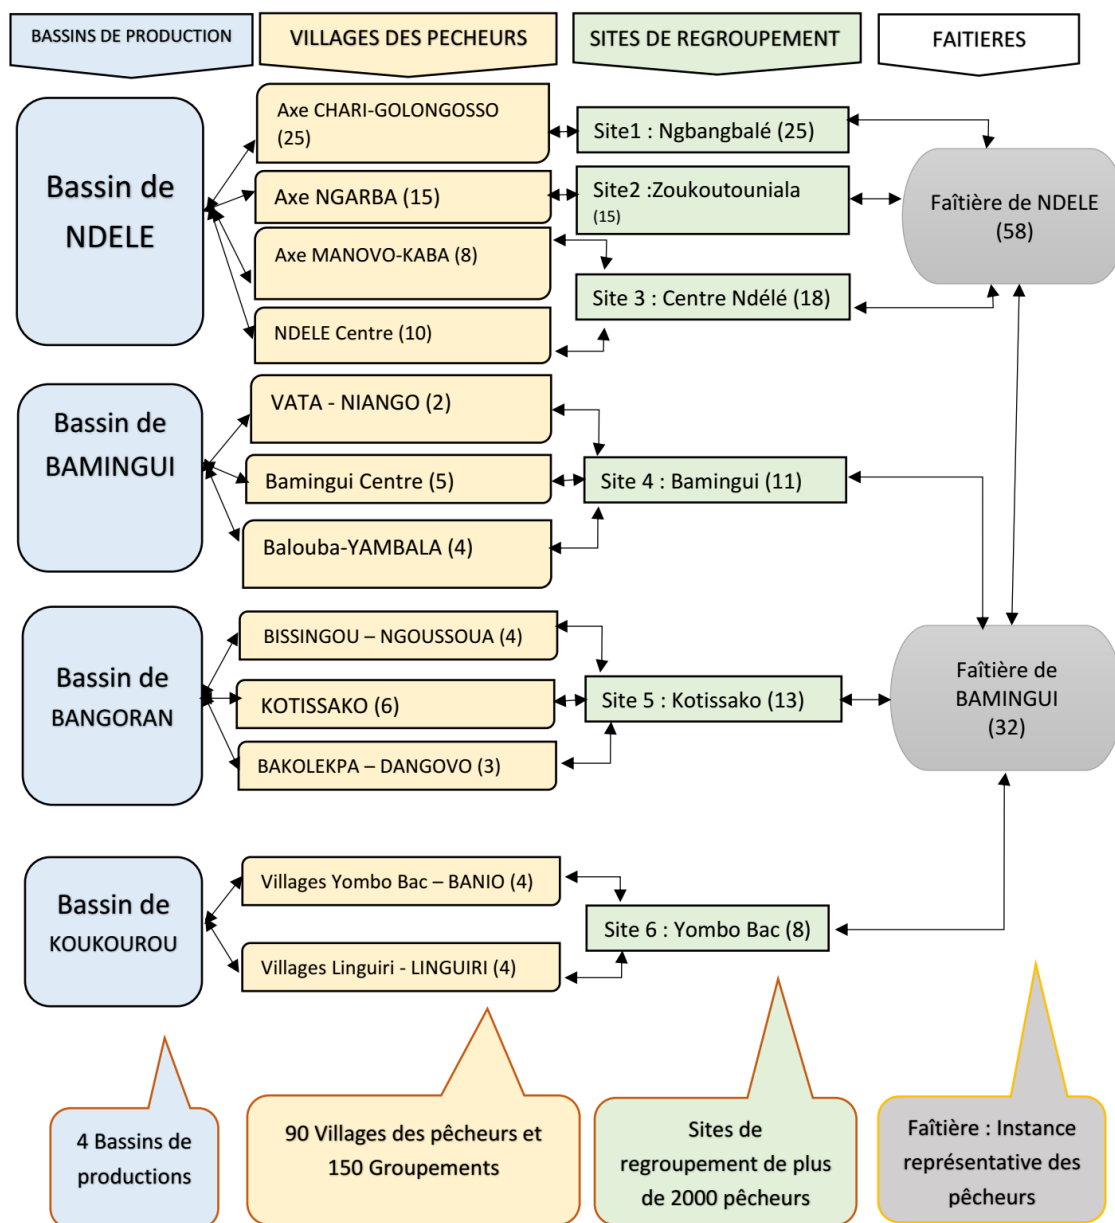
BASSINS DE PRODUCTION

VILLAGES DES PECHEURS

SITES DE REGROUPEMENT

FAITIERES

Bassin de NDELE

Axe CHARI-GOLONGOSSO (25)

Axe NGARBA (15)

Axe MANOVO-KABA (8)

NDELE Centre (10)

Site1 : Ngbangbalé (25)

Site2 :Zoukoutouniala (15)

Site 3 : Centre Ndélé (18)

Faîtière de NDELE (58)

Bassin de BAMINGUI

VATA - NIANGO (2)

Bamingui Centre (5)

Balouba-YAMBALA (4)

Site 4 : Bamingui (11)

Bassin de BANGORAN

BISSINGOU – NGOUSSOUA (4)

KOTISSAKO (6)

BAKOLEKPA – DANGOVO (3)

Site 5 : Kotissako (13)

Faîtière de BAMINGUI (32)

Bassin de KOUKOUROU

Villages Yombo Bac – BANIO (4)

Villages Linguiri - LINGUIRI (4)

Site 6 : Yombo Bac (8)

4 Bassins de productions

90 Villages des pêcheurs et 150 Groupements

Sites de regroupement de plus de 2000 pêcheurs

Faîtière : Instance représentative des pêcheurs